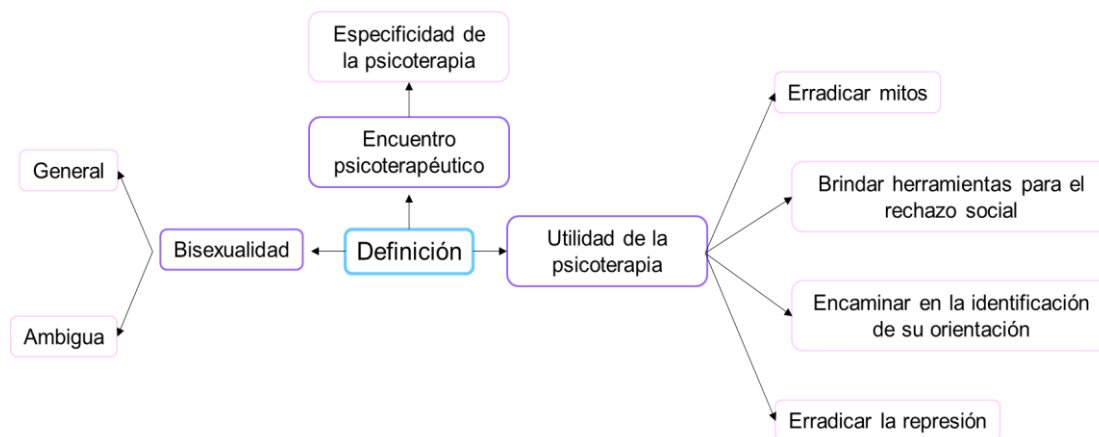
Especificidad de la psicoterapia

Encuentro psicoterapéutico

General

Bisexualidad

Definición

Utilidad de la psicoterapia

Ambigua

Erradicar mitos

Brindar herramientas para el rechazo social

Encaminar en la identificación de su orientación

Erradicar la represión